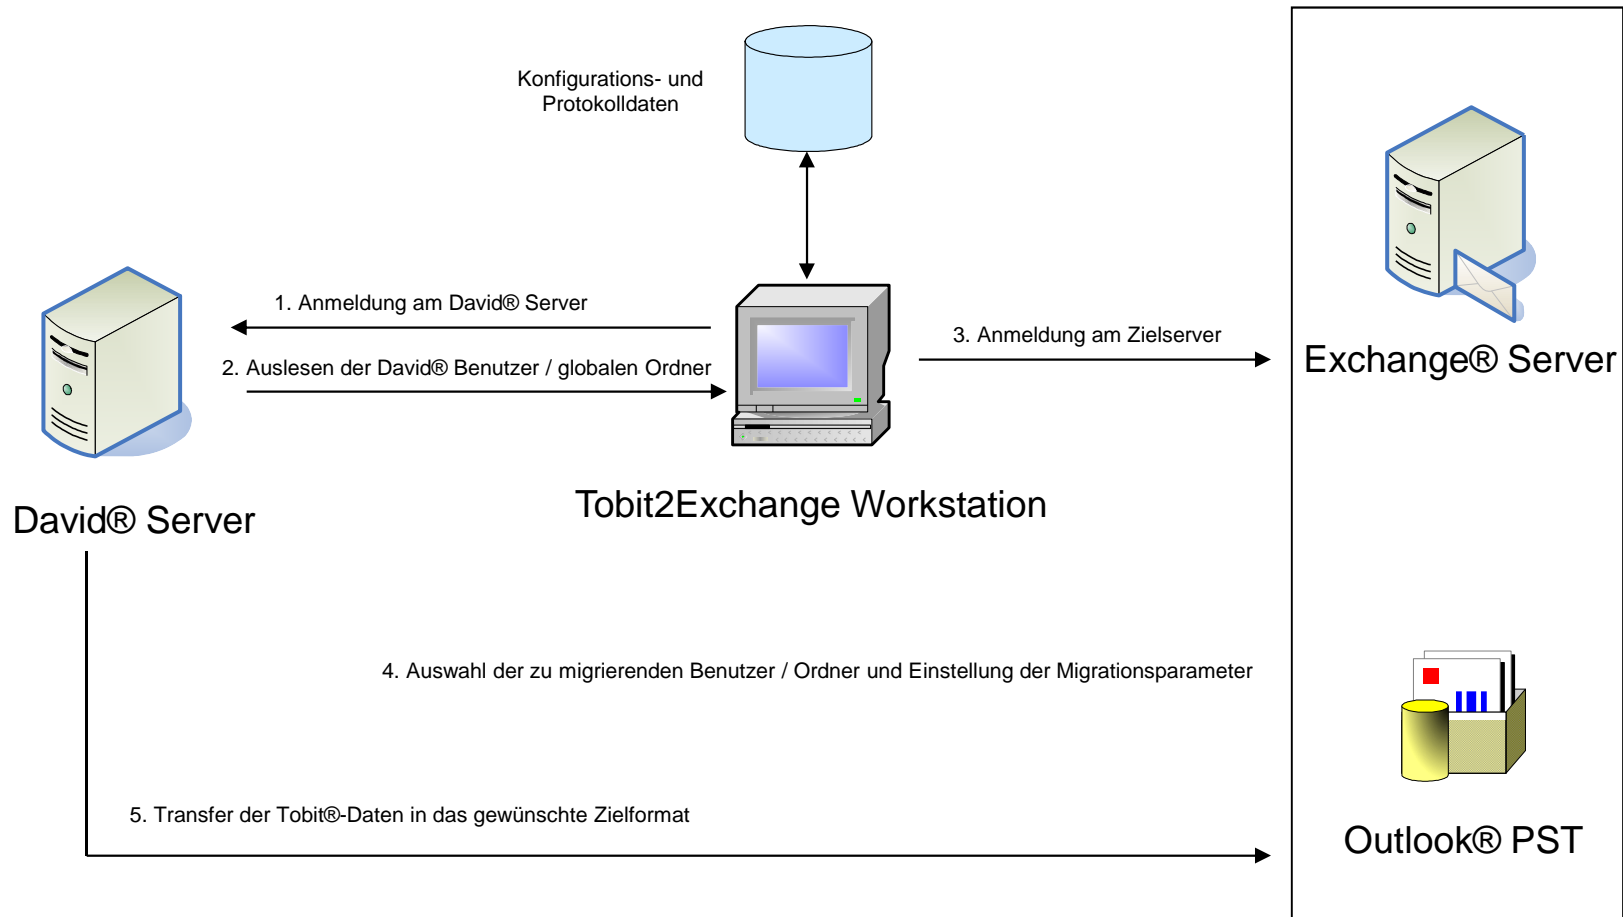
Konfigurations- und Protokolldaten

1. Anmeldung am David® Server

2. Auslesen der David® Benutzer / globalen Ordner

3. Anmeldung am Zielserver

Exchange® Server

David® Server

Tobit2Exchange Workstation

4. Auswahl der zu migrierenden Benutzer / Ordner und Einstellung der Migrationsparameter

5. Transfer der Tobit®-Daten in das gewünschte Zielformat

Outlook® PST